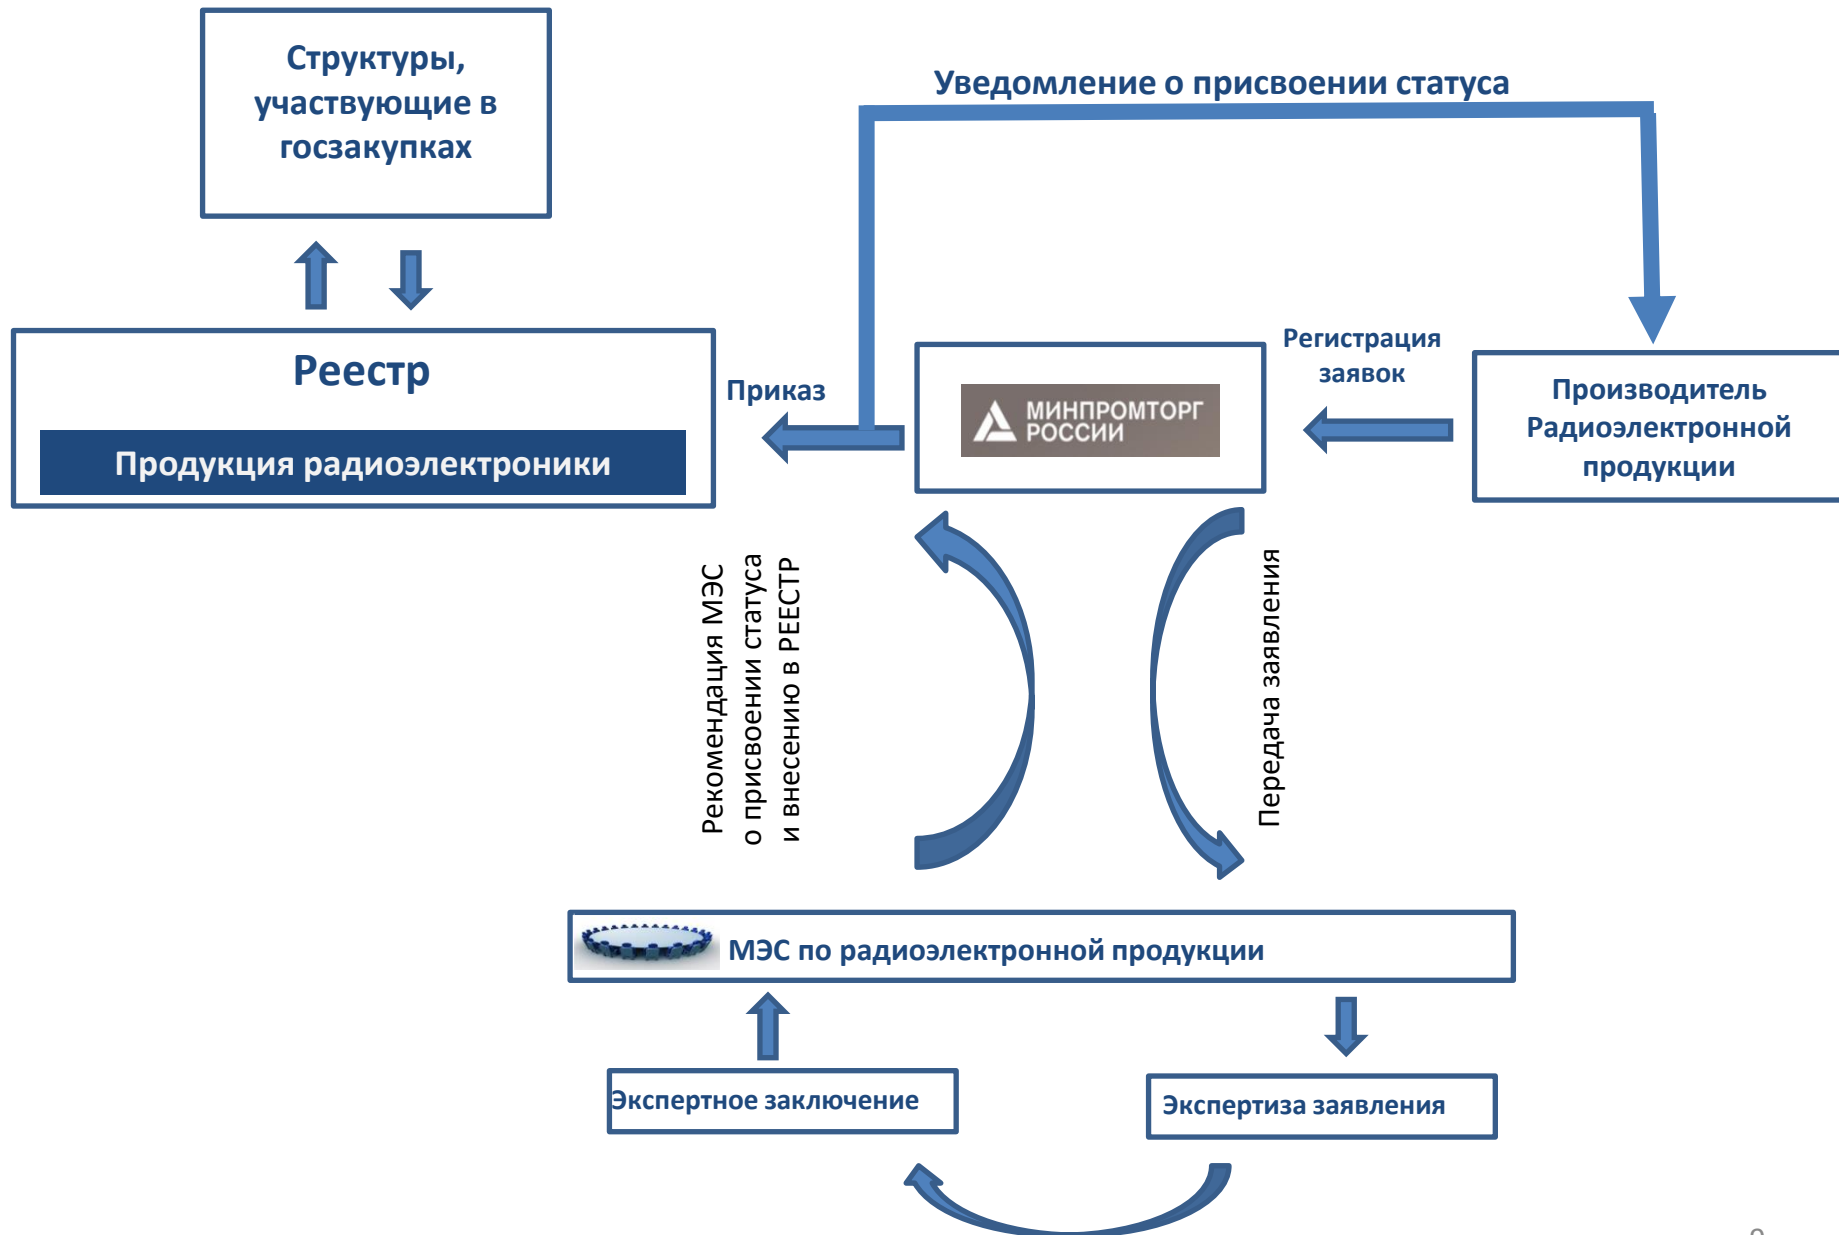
Структуры, участвующие в госзакупках

Уведомление о присвоении статуса

Реестр

Продукция радиоэлектроники

Приказ

МИНПРОМТОРГ РОССИИ

Регистрация заявок

Производитель Радиоэлектронной продукции

Рекомендация МЭС о присвоении статуса и внесению в РЕЕСТР

Передача заявления

МЭС по радиоэлектронной продукции

Экспертное заключение

Экспертиза заявления